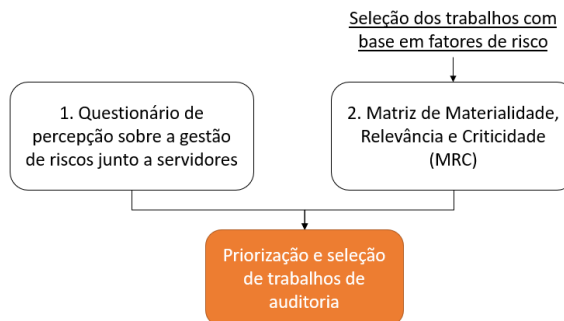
Seleção dos trabalhos com base em fatores de risco

1. Questionário de percepção sobre a gestão de riscos junto a servidores

2. Matriz de Materialidade, Relevância e Criticidade (MRC)

Priorização e seleção de trabalhos de auditoria